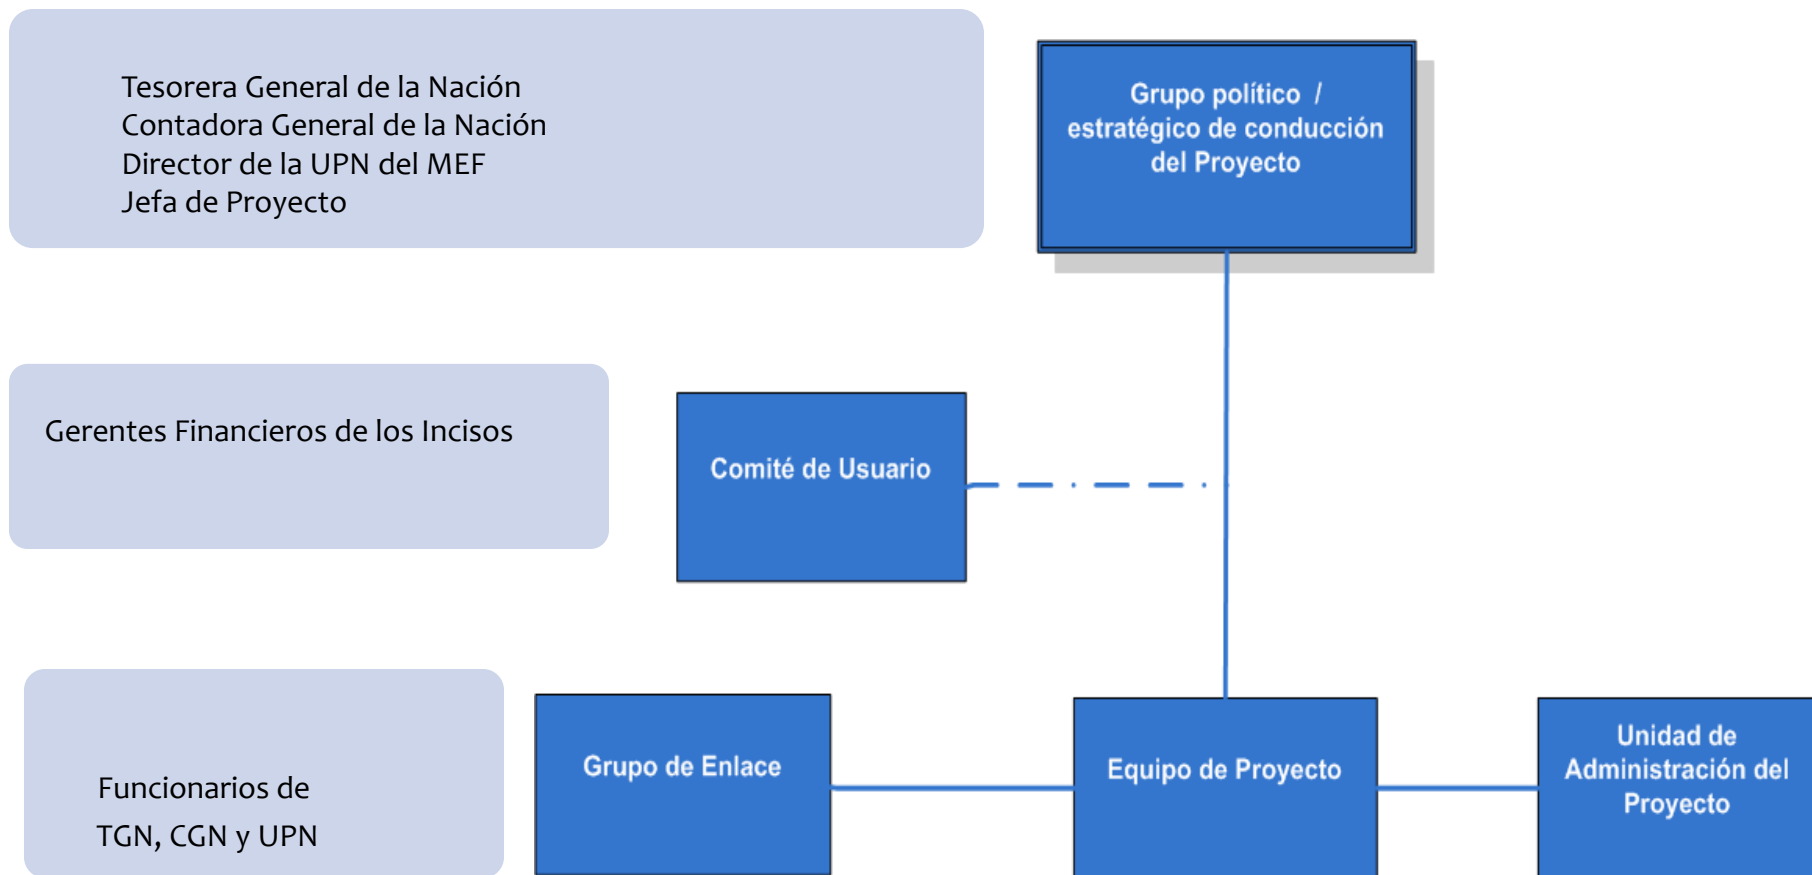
Tesorera General de la Nación
Contadora General de la Nación
Director de la UPN del MEF
Jefa de Proyecto

Grupo político / estratégico de conducción del Proyecto

Gerentes Financieros de los Incisos

Comité de Usuario

Funcionarios de
TGN, CGN y UPN

Grupo de Enlace

Equipo de Proyecto

Unidad de Administración del Proyecto